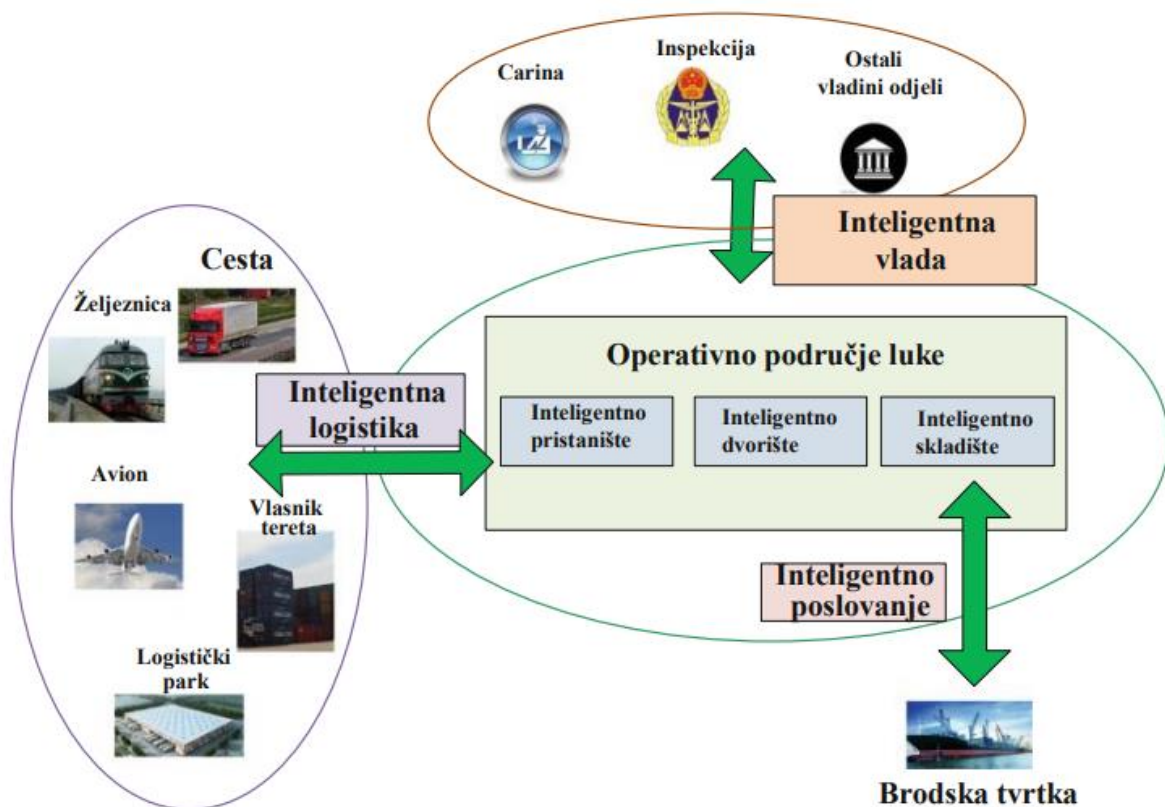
Carina

Inspekcija

Ostali vladini odjeli

Inteligentna vlada

Cesta

Željeznica

Operativno područje luke

Inteligentna logistika

Inteligentno pristanište

Inteligentno dvorište

Inteligentno skladište

Avion

Vlasnik tereta

Inteligentno poslovanje

Logistički park

Brodska tvrtka